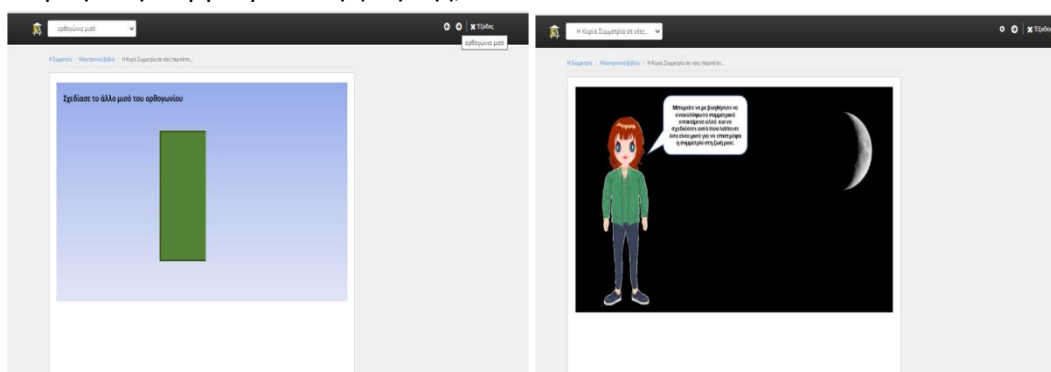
ορθογώνιο μισό

Έξοδος

ορθογώνιο μισό

Η Συμμετρία / Ηλεκτρονικό βιβλίο / Η Κυρία Συμμετρία σε νέες περιπέτε...

Σχεδίασε το άλλο μισό του ορθογωνίου

Η Κυρία Συμμετρία σε νέες...

Έξοδο

Η Συμμετρία / Ηλεκτρονικό βιβλίο / Η Κυρία Συμμετρία σε νέες περιπέτε...

Μπορείτε να με βοηθήσετε να ανακαλύψετε συμμετρικά αντικείμενα αλλά και να σχεδιάσετε αυτά που λείπουν ώστε να είναι μαζί για να υπάρχει η συμμετρία στη ζωή μας;